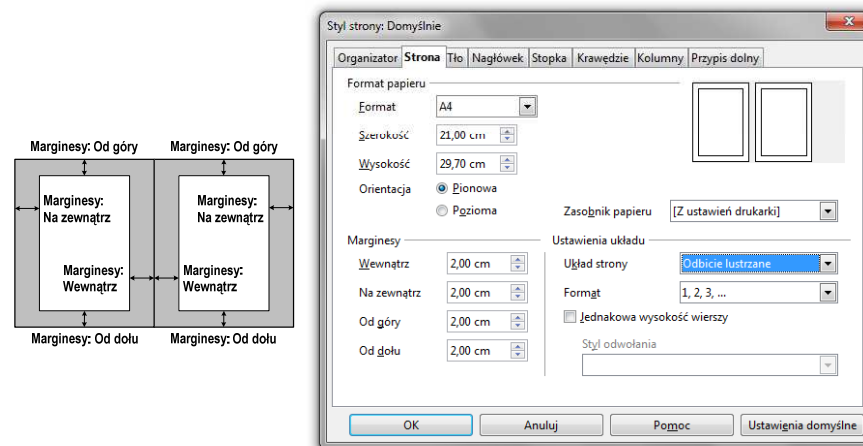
Marginesy: Od góry
Marginesy: Od góry
Marginesy: Na zewnątrz
Marginesy: Na zewnątrz
Marginesy: Wewnątrz
Marginesy: Wewnątrz
Marginesy: Od dołu
Marginesy: Od dołu

Styl strony: Domyślnie

Organizator | Strona | Tło | Nagłówek | Stopka | Krawędzie | Kolumny | Przypis dolny

Format papieru
Format: A4
Szerokość: 21,00 cm
Wysokość: 29,70 cm
Orientacja: Pionowa
Pozioma
Zasobnik papieru: [Z ustawień drukarki]

Marginesy
Wewnątrz: 2,00 cm
Na zewnątrz: 2,00 cm
Od góry: 2,00 cm
Od dołu: 2,00 cm

Ustawienia układu
Układ strony: Odbicie lustrzane
Format: 1, 2, 3, ...
Jednakowa wysokość wierszy
Styl odwołania

OK | Anuluj | Pomoc | Ustawienia domyślne